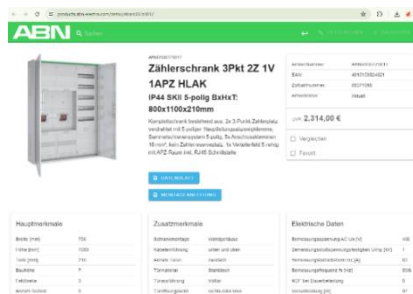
products.abn-electro.com/...

ABN Suchen

Zählerschrank 3Pkt 2Z 1V 1APZ HLAK

IP44 SKII 5-polig BxHxT: 800x1100x210mm

Kompletschrank bestehend aus: 2x 3-Punkt-Zählerplatz verdrahtet mit 5-poligen Hauptleitungsabzweigklemme, Sammelschienensystem 5-polig, 5x Anschlussklemmen 16 mm², 1x Zählerwechselplatz, 1x Verteilerfeld 5-reihig mit APZ-Raum inkl. RJ45 Schnittstelle

Artikelnummer
EAN
Zolltarifnummer
Artikelstatus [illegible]

2.314,00 €

Vergleichen
Favorit

DATENBLATT
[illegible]

Hauptmerkmale

Zusatzmerkmale

Elektrische Daten